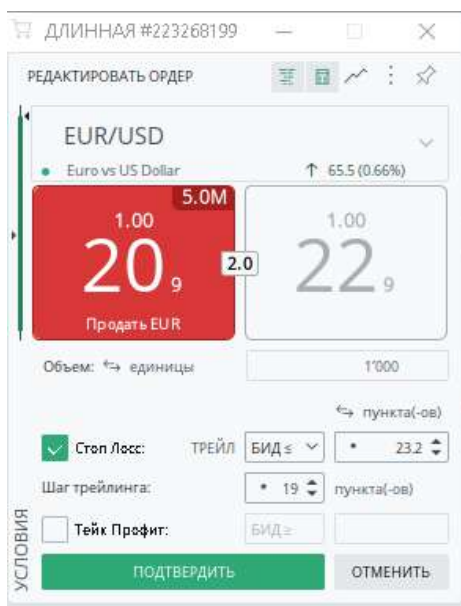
ДЛИННАЯ #223268199

РЕДАКТИРОВАТЬ ОРДЕР

EUR/USD

Euro vs US Dollar

↑ 65.5 (0.66%)

5.0M

1.00

20 9

Продать EUR

2.0

1.00

22 9

Объем: ⇆ единицы

1'000

⇆ пункта(-ов)

Стоп Лосс:

ТРЕЙЛ

БИД ≤

• 23.2

Шаг трейлинга:

• 19

пункта(-ов)

Тейк Профит:

БИД ≥

УСЛОВИЯ

ПОДТВЕРДИТЬ

ОТМЕНИТЬ